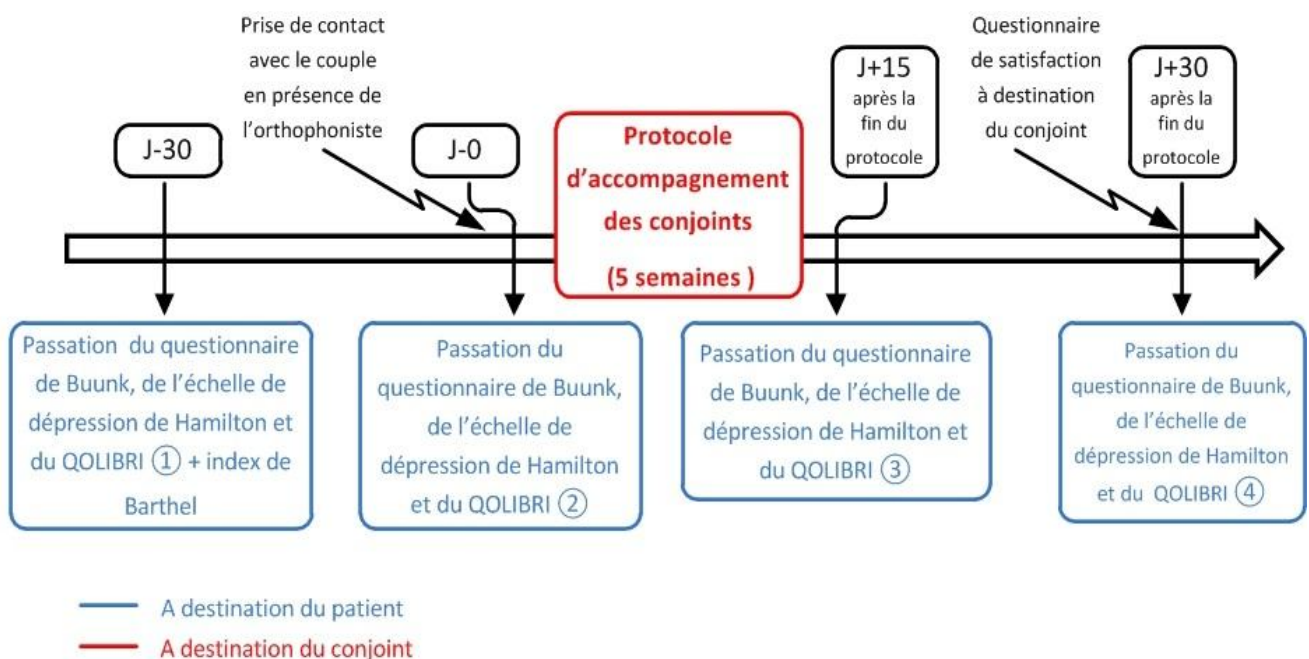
Prise de contact avec le couple en présence de l'orthophoniste

Questionnaire de satisfaction à destination du conjoint

J-30

J-0

Protocole d'accompagnement des conjoints

(5 semaines )

J+15 après la fin du protocole

J+30 après la fin du protocole

Passation du questionnaire de Buunk, de l'échelle de dépression de Hamilton et du QOLIBRI ① + index de Barthel

Passation du questionnaire de Buunk, de l'échelle de dépression de Hamilton et du QOLIBRI ②

Passation du questionnaire de Buunk, de l'échelle de dépression de Hamilton et du QOLIBRI ③

Passation du questionnaire de Buunk, de l'échelle de dépression de Hamilton et du QOLIBRI ④

A destination du patient

A destination du conjoint